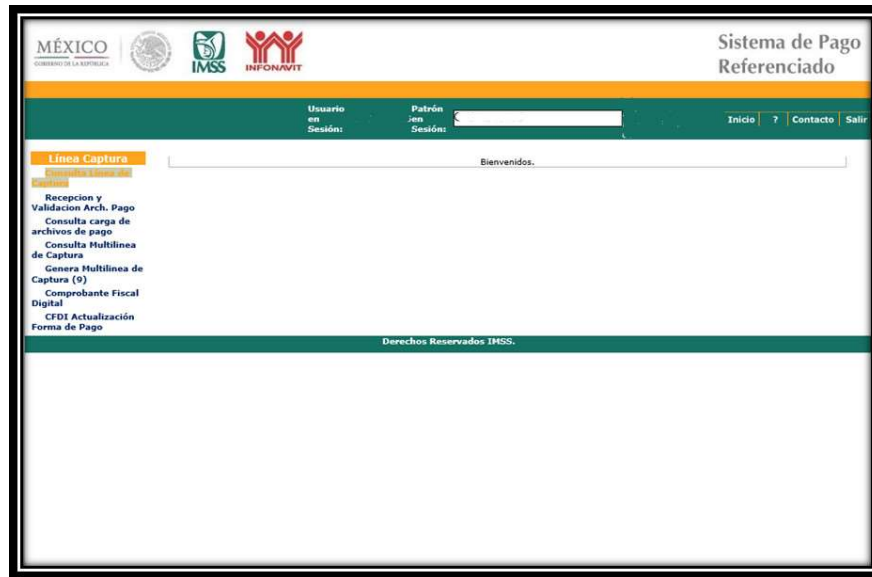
MÉXICO
GOBIERNO DE LA REPÚBLICA

IMSS

INFONAVIT

Sistema de Pago Referenciado

Usuario en Sesión:

Patrón en Sesión:

Inicio | ? | Contacto | Salir

Línea Captura

Consulta Línea de Captura

Recepcion y Validacion Arch. Pago

Consulta carga de archivos de pago

Consulta Multilinea de Captura

Genera Multilinea de Captura (9)

Comprobante Fiscal Digital

CFDI Actualización Forma de Pago

Bienvenidos.

Derechos Reservados IMSS.